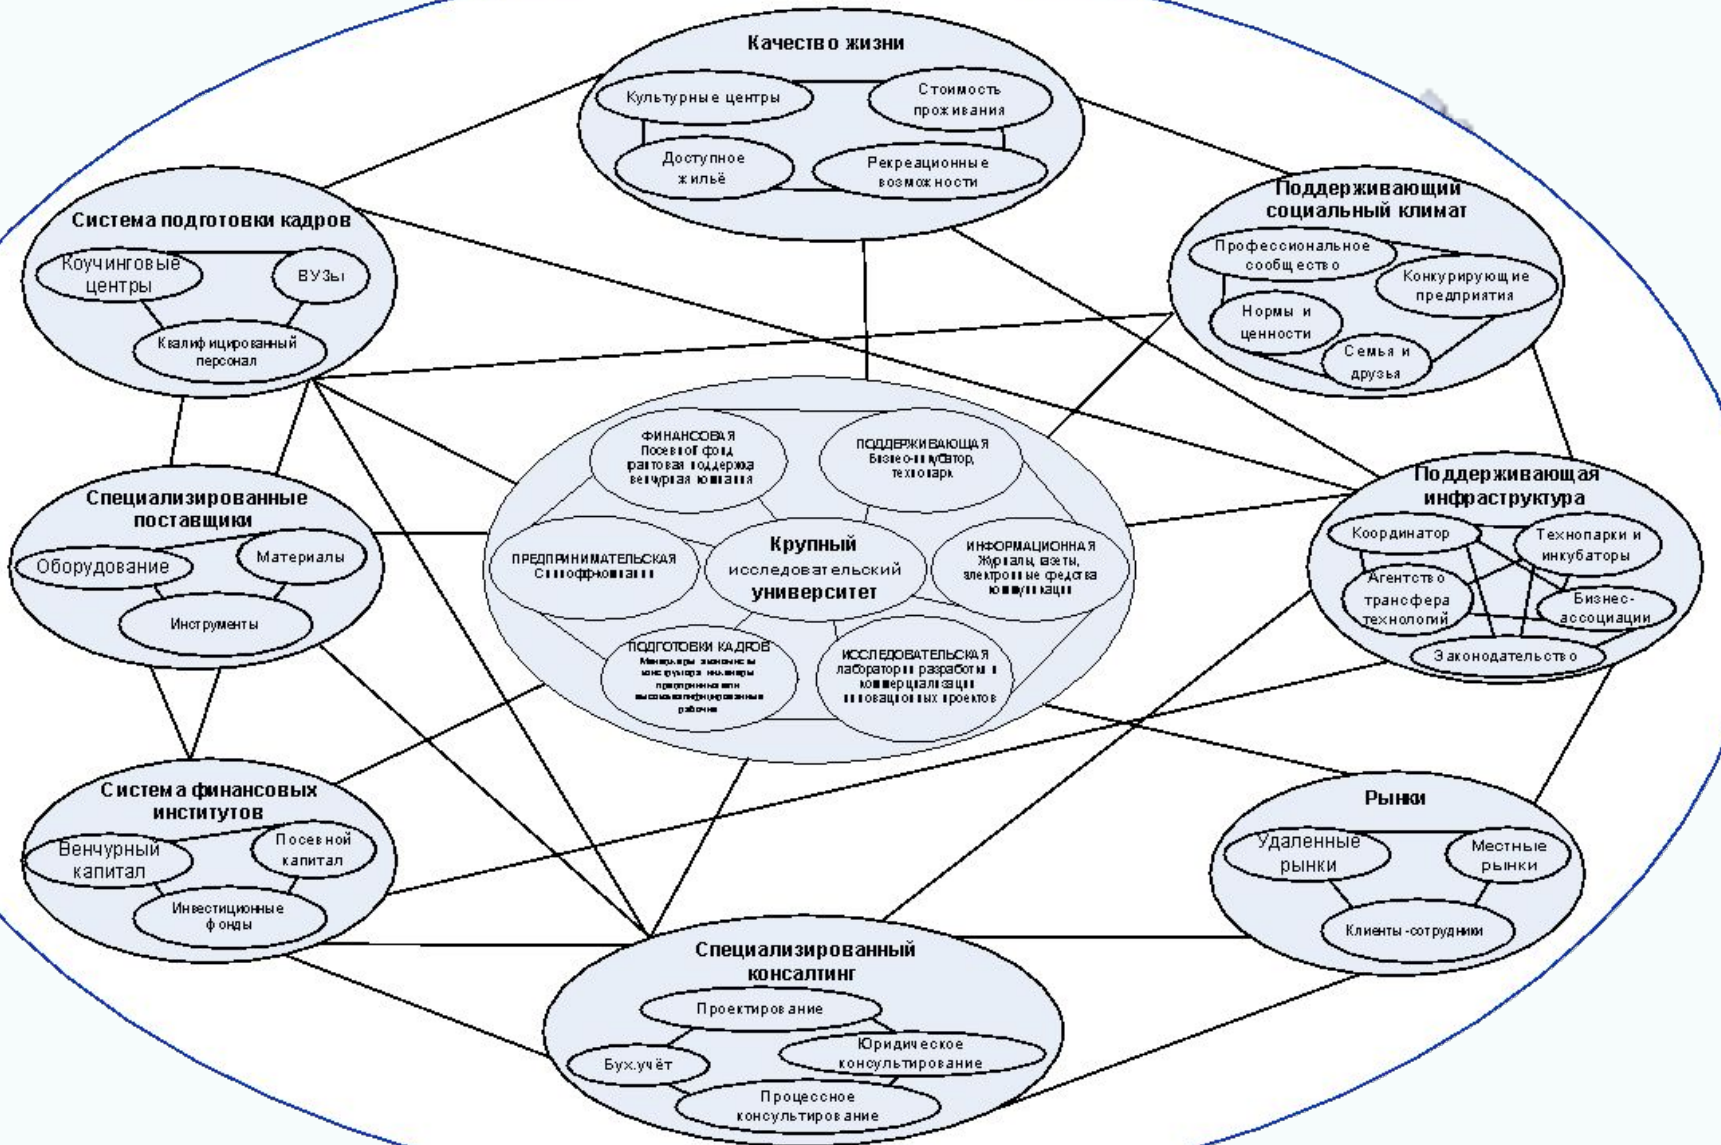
Качество жизни
Культурные центры
Стоимость проживания
Доступное жильё
Рекреационные возможности

Система подготовки кадров
Коучинговые центры
ВУЗы
Калифицированный персонал

Поддерживающий социальный климат
Профессиональное сообщество
Конкурирующие предприятия
Нормы и ценности
Семья и друзья

ФИНАНСОВАЯ
Посевной фонд
грантовая поддержка
венчурная компания

ПОДДЕРЖИВАЮЩАЯ
Бизнес-инкубатор,
технопарк

ПРЕДПРИНИМАТЕЛЬСКАЯ
Spin-off компании

Крупный исследовательский университет

ИНФОРМАЦИОННАЯ
Журналы, газеты,
электронные средства
коммуникации

ПОДГОТОВКИ КАДРОВ
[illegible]

ИССЛЕДОВАТЕЛЬСКАЯ
лаборатории разработки и
коммерциализации
инновационных проектов

Специализированные поставщики
Оборудование
Материалы
Инструменты

Поддерживающая инфраструктура
Координатор
Технопарки и инкубаторы
Агентство трансфера технологий
Бизнес-ассоциации
Законодательство

Система финансовых институтов
Венчурный капитал
Посевной капитал
Инвестиционные фонды

Рынки
Удаленные рынки
Местные рынки
Клиенты-сотрудники

Специализированный консалтинг
Проектирование
Юридическое консультирование
Бух.учёт
Процессное консультирование